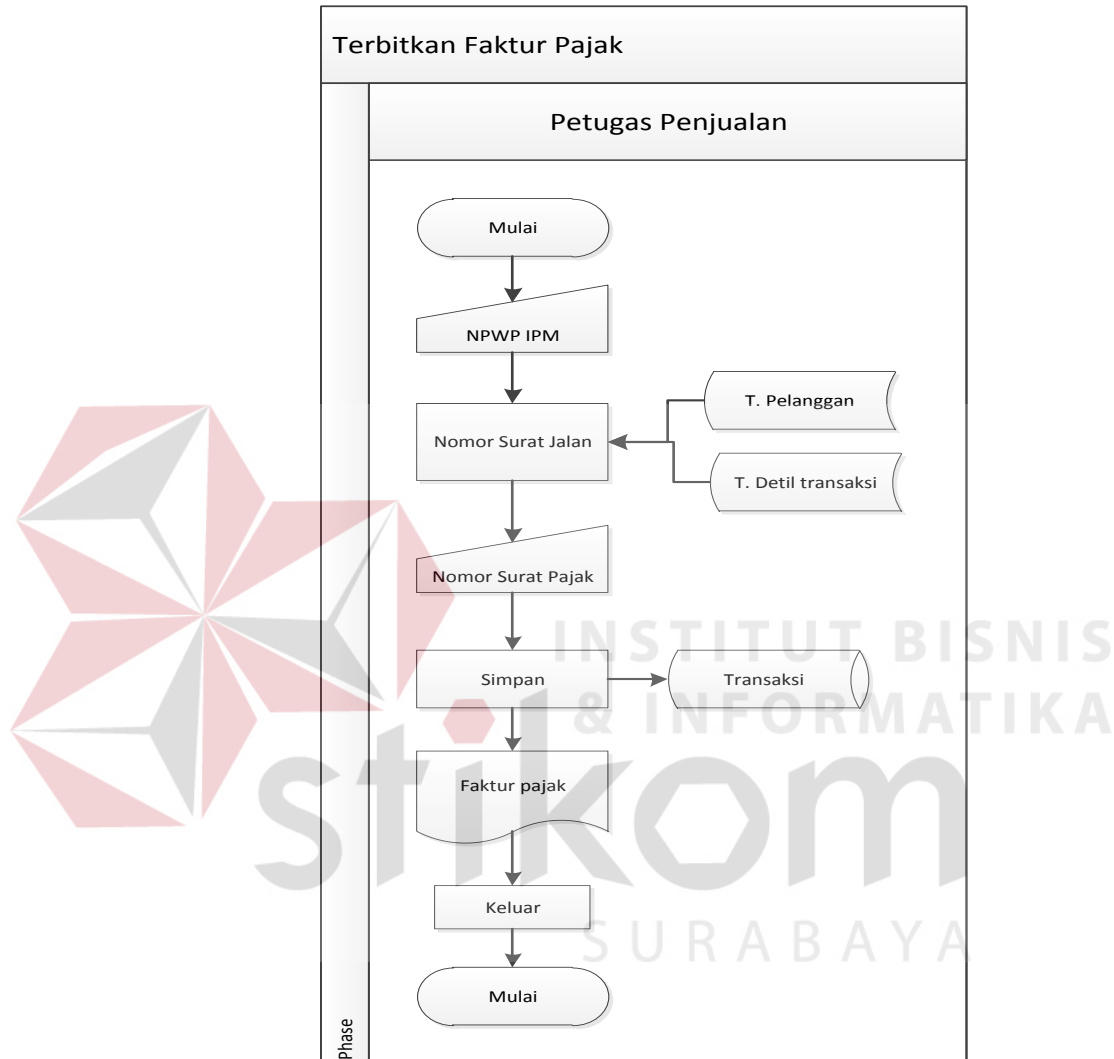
Terbitkan Faktur Pajak

Petugas Penjualan

Mulai

NPWP IPM

Nomor Surat Jalan

T. Pelanggan

T. Detil transaksi

Nomor Surat Pajak

Simpan

Transaksi

Faktur pajak

Keluar

Mulai

Phase

INSTITUT BISNIS & INFORMATIKA

stikom

SURABAYA